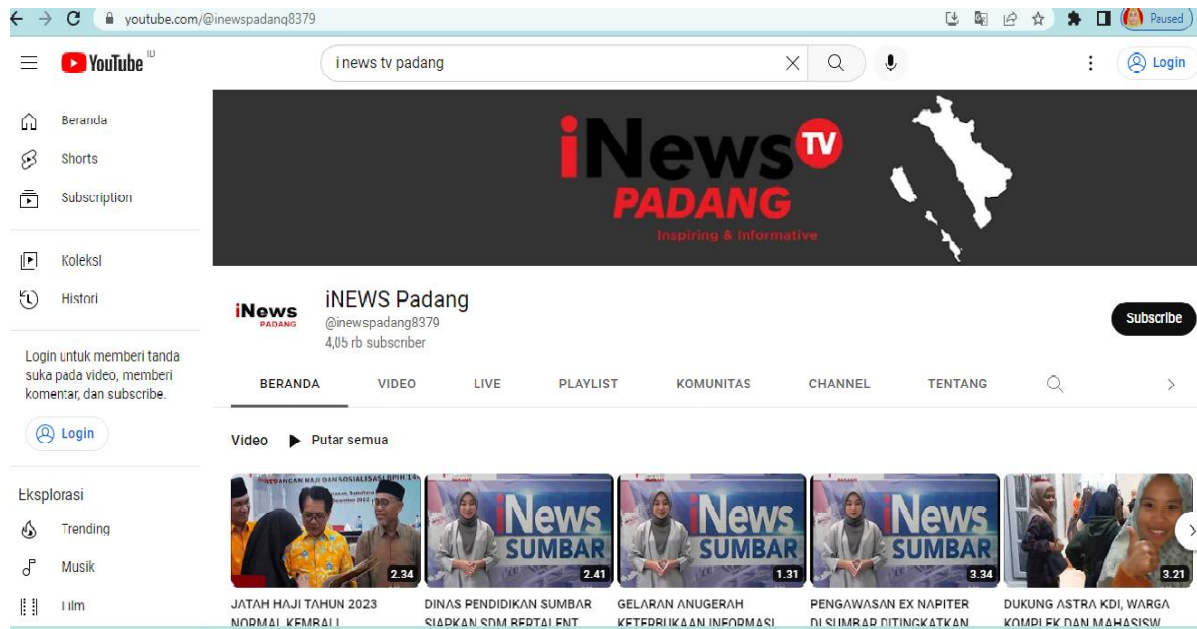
youtube.com/@inewspadanq8379

Paused

YouTube ID

i news tv padang

Login

Beranda

Shorts

Subscription

Koleksi

Histori

Login untuk memberi tanda suka pada video, memberi komentar, dan subscribe.

Login

Eksplorasi

Trending

Musik

Film

iNews TV PADANG

Inspiring & Informative

iNews PADANG

iNEWS Padang

@inewspadang8379

4,05 rb subscriber

Subscribe

BERANDA VIDEO LIVE PLAYLIST KOMUNITAS CHANNEL TENTANG

Video Putar semua

iNews SUMBAR

iNews SUMBAR

iNews SUMBAR

2.34

2.41

1.31

3.34

3.21

JATAH HAJI TAHUN 2023 NORMAL KEMBALI

DINAS PENDIDIKAN SUMBAR SIAPKAN SDM BERTALENT

GELARAN ANUGERAH KETERBUKAAN INFORMASI

PENGAWASAN EX NAPITER DI SUMBAR DITINGKATKAN

DUKUNG ASTRA KDI, WARGA KOMPLEK DAN MAHASISW